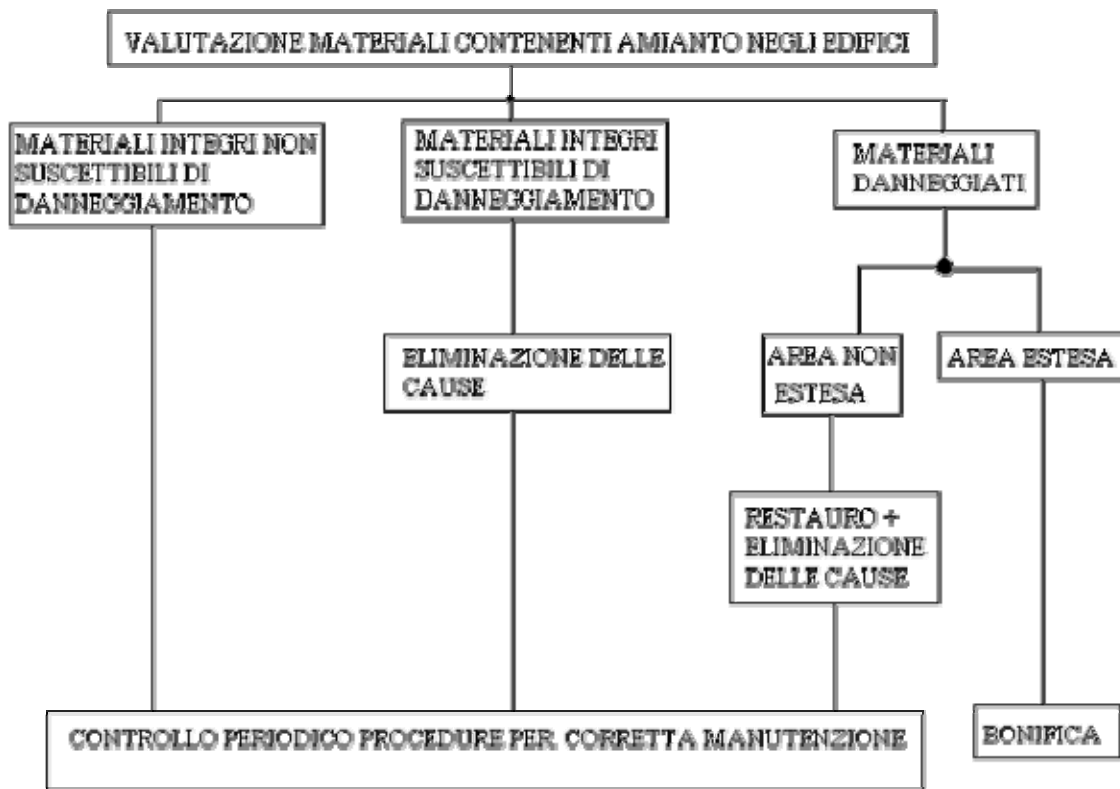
VALUTAZIONE MATERIALI CONTENENTI AMIANTO NEGLI EDIFICI

MATERIALI INTEGRI NON SUSCETTIBILI DI DANNEGGIAMENTO

MATERIALI INTEGRI SUSCETTIBILI DI DANNEGGIAMENTO

MATERIALI DANNEGGIATI

ELIMINAZIONE DELLE CAUSE

AREA NON ESTESA

AREA ESTESA

RESTAURO + ELIMINAZIONE DELLE CAUSE

CONTROLLO PERIODICO PROCEDURE PER CORRETTA MANUTENZIONE

BONIFICA